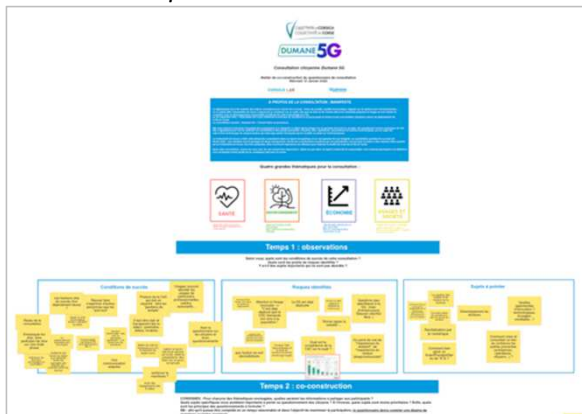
DUMANE 5G

Consultation citoyenne Dumane 5G

Quatre grandes thématiques pour la consultation :

SANTÉ

ENVIRONNEMENT

ÉCONOMIE

USAGES ET DROITS

Temps 1 : observations

Conditions de succès

Risques identifiés

Sujets à prioriser

Temps 2 : co-construction